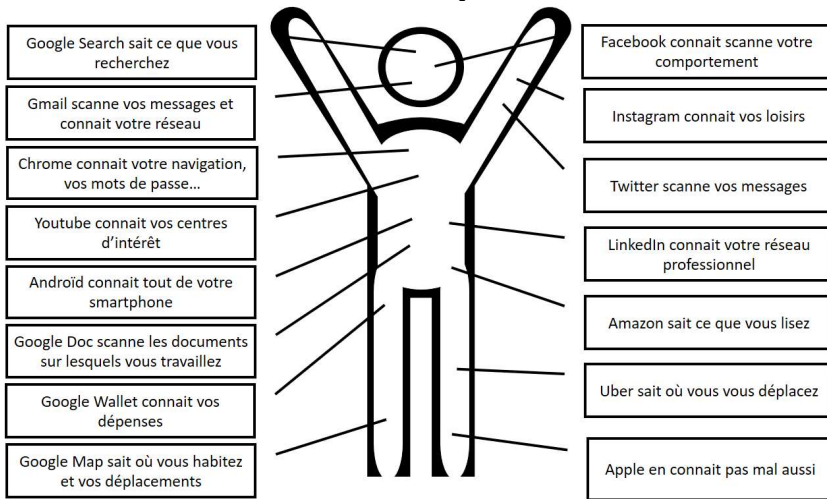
Google Search sait ce que vous recherchez

Gmail scanne vos messages et connait votre réseau

Chrome connait votre navigation, vos mots de passe…

Youtube connait vos centres d'intérêt

Androïd connait tout de votre smartphone

Google Doc scanne les documents sur lesquels vous travaillez

Google Wallet connait vos dépenses

Google Map sait où vous habitez et vos déplacements

Facebook connait scanne votre comportement

Instagram connait vos loisirs

Twitter scanne vos messages

LinkedIn connait votre réseau professionnel

Amazon sait ce que vous lisez

Uber sait où vous vous déplacez

Apple en connait pas mal aussi